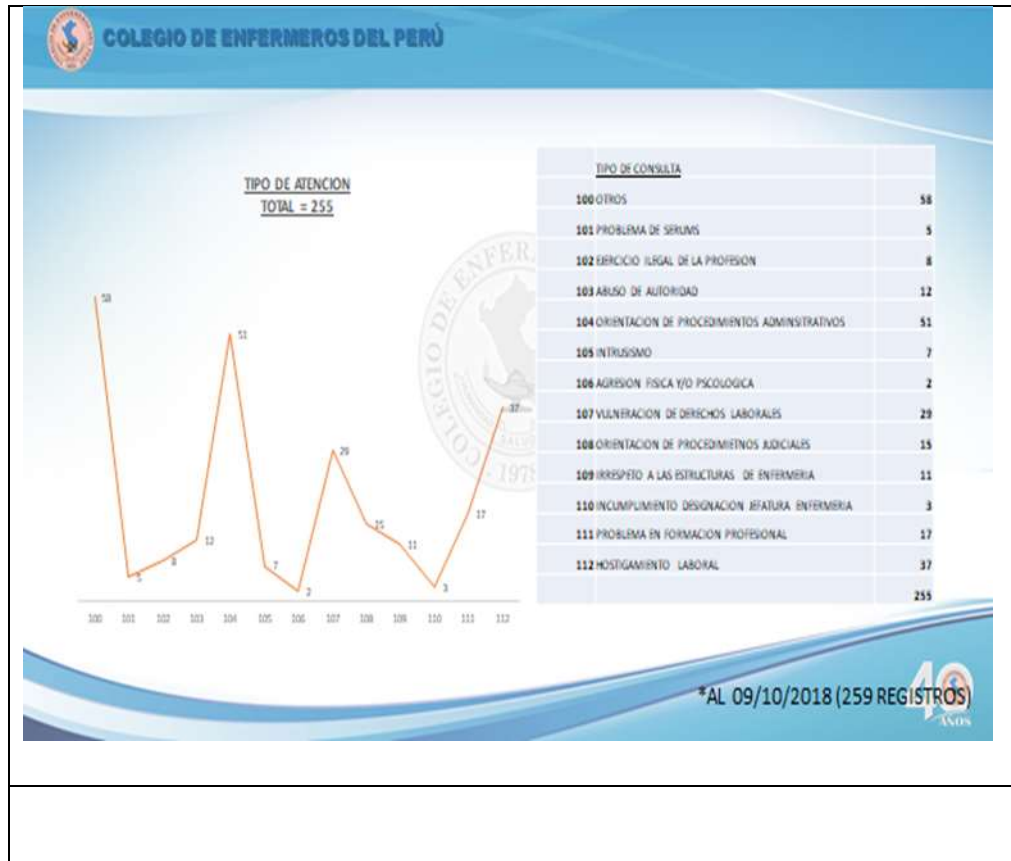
COLEGIO DE ENFERMEROS DEL PERÚ

TIPO DE ATENCION
TOTAL = 255

58
5
8
12
51
7
2
29
15
11
3
17
37

100 101 102 103 104 105 106 107 108 109 110 111 112

| | TIPO DE CONSULTA | |
|---|---|---|
| 100 | OTROS | 58 |
| 101 | PROBLEMA DE SERUMS | 5 |
| 102 | EJERCICIO ILEGAL DE LA PROFESION | 8 |
| 103 | ABUSO DE AUTORIDAD | 12 |
| 104 | ORIENTACION DE PROCEDIMIENTOS ADMINSITRATIVOS | 51 |
| 105 | INTRUSISMO | 7 |
| 106 | AGRESION FISICA Y/O PSCOLOGICA | 2 |
| 107 | VULNERACION DE DERECHOS LABORALES | 29 |
| 108 | ORIENTACION DE PROCEDIMIETNOS JUDICIALES | 15 |
| 109 | IRRESPETO A LAS ESTRUCTURAS DE ENFERMERIA | 11 |
| 110 | INCUMPLIMIENTO DESIGNACION JEFATURA ENFERMERIA | 3 |
| 111 | PROBLEMA EN FORMACION PROFESIONAL | 17 |
| 112 | HOSTIGAMIENTO LABORAL | 37 |
| | | 255 |

*AL 09/10/2018 (259 REGISTROS)

40 AÑOS